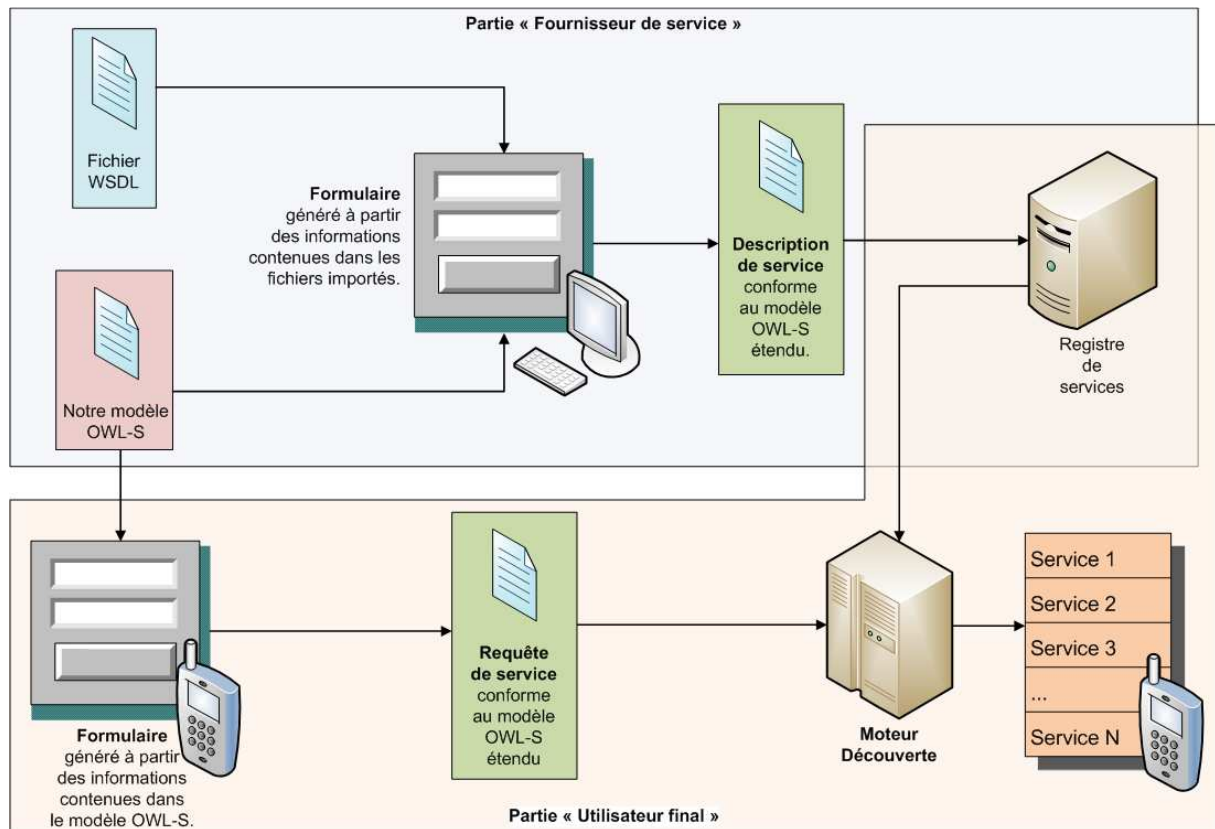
Partie « Fournisseur de service »

Fichier WSDL

Formulaire généré à partir des informations contenues dans les fichiers importés.

Description de service conforme au modèle OWL-S étendu.

Registre de services

Notre modèle OWL-S

Formulaire généré à partir des informations contenues dans le modèle OWL-S.

Requête de service conforme au modèle OWL-S étendu

Moteur Découverte

| Service 1 |
|---|
| Service 2 |
| Service 3 |
| ... |
| Service N |

Partie « Utilisateur final »